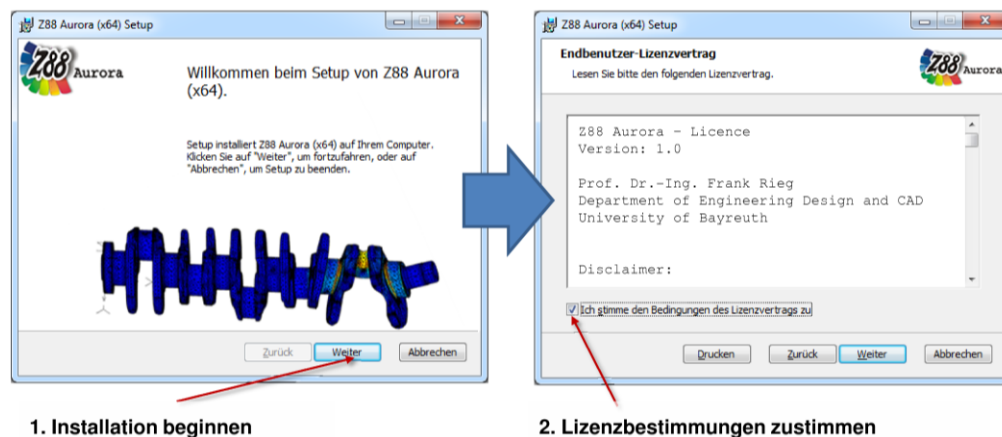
Z88 Aurora (x64) Setup

Z88 Aurora

Willkommen beim Setup von Z88 Aurora (x64).

Setup installiert Z88 Aurora (x64) auf Ihrem Computer. Klicken Sie auf "Weiter", um fortzufahren, oder auf "Abbrechen", um Setup zu beenden.

Zurück Weiter Abbrechen

1. Installation beginnen

Z88 Aurora (x64) Setup

Endbenutzer-Lizenzvertrag

Lesen Sie bitte den folgenden Lizenzvertrag.

Z88 Aurora

Z88 Aurora - Licence
Version: 1.0

Prof. Dr.-Ing. Frank Rieg
Department of Engineering Design and CAD
University of Bayreuth

Disclaimer:

Ich stimme den Bedingungen des Lizenzvertrags zu

Drucken Zurück Weiter Abbrechen

2. Lizenzbestimmungen zustimmen